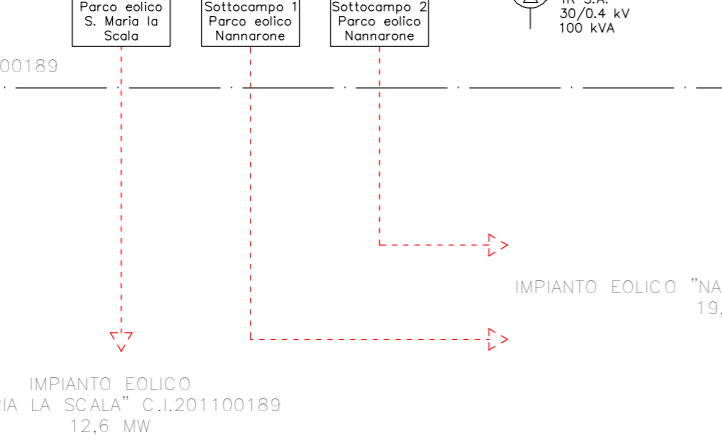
Parco eolico S. Maria la Scala

Sottocampo 1 Parco eolico Nannarone

Sottocampo 2 Parco eolico Nannarone

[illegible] S.A.
30/0.4 kV
100 kVA

00189

IMPIANTO EOLICO "NA
19,

IMPIANTO EOLICO
IA LA SCALA" C.I.201100189
12,6 MW